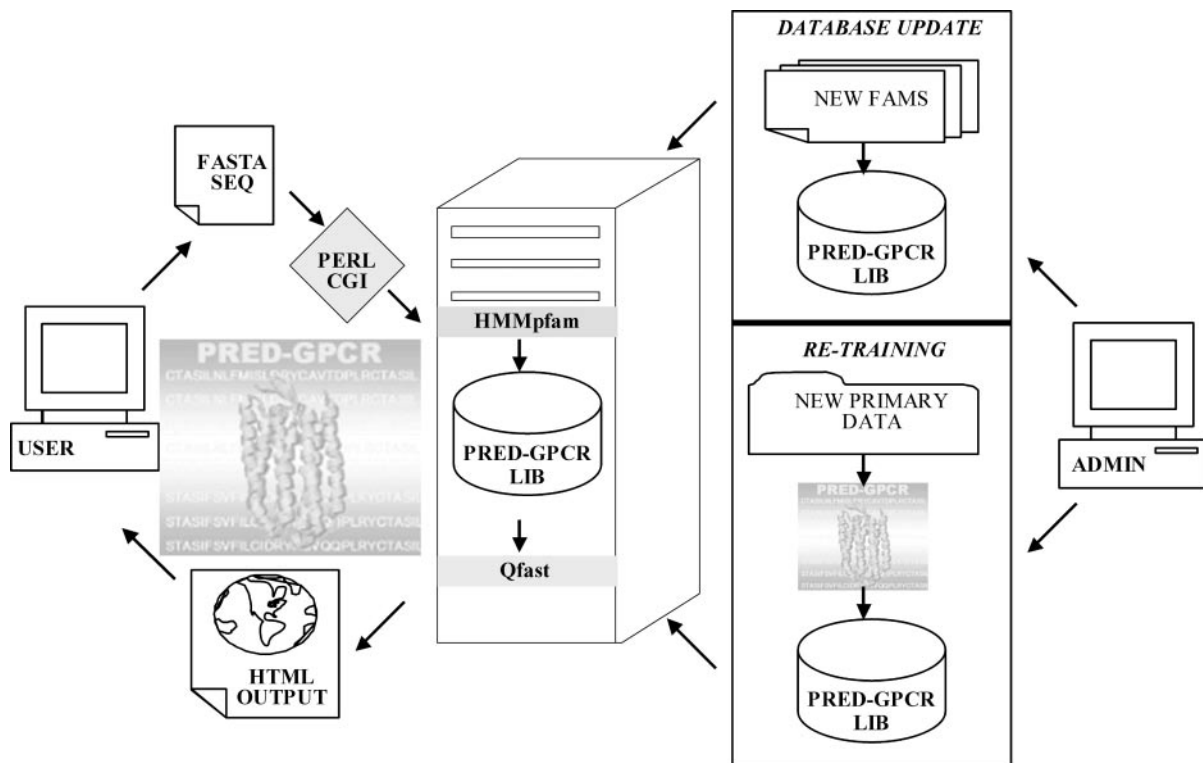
DATABASE UPDATE

NEW FAMS

PRED-GPCR LIB

FASTA SEQ

PERL CGI

USER

PRED-GPCR

CTASILNLFMISLDRYCAVTDPLRCTASIL

STASIFSVFILCIDRY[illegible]VQQPLRYCTASIL

HMMpfam

PRED-GPCR LIB

Qfast

HTML OUTPUT

RE-TRAINING

NEW PRIMARY DATA

PRED-GPCR

PRED-GPCR LIB

ADMIN